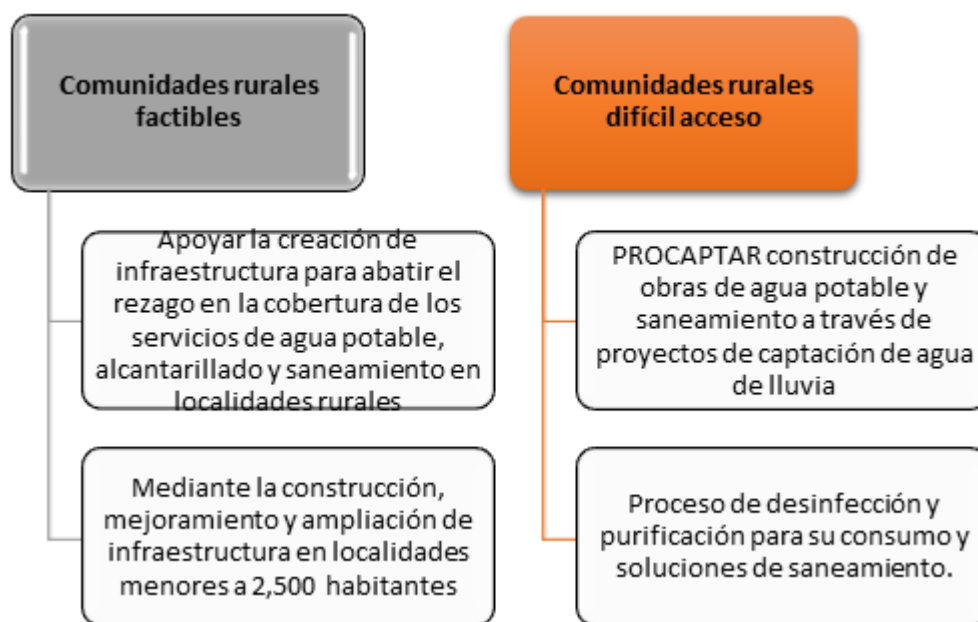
Comunidades rurales factibles

Apoyar la creación de infraestructura para abatir el rezago en la cobertura de los servicios de agua potable, alcantarillado y saneamiento en localidades rurales

Mediante la construcción, mejoramiento y ampliación de infraestructura en localidades menores a 2,500 habitantes

Comunidades rurales difícil acceso

PROCAPTAR construcción de obras de agua potable y saneamiento a través de proyectos de captación de agua de lluvia

Proceso de desinfección y purificación para su consumo y soluciones de saneamiento.